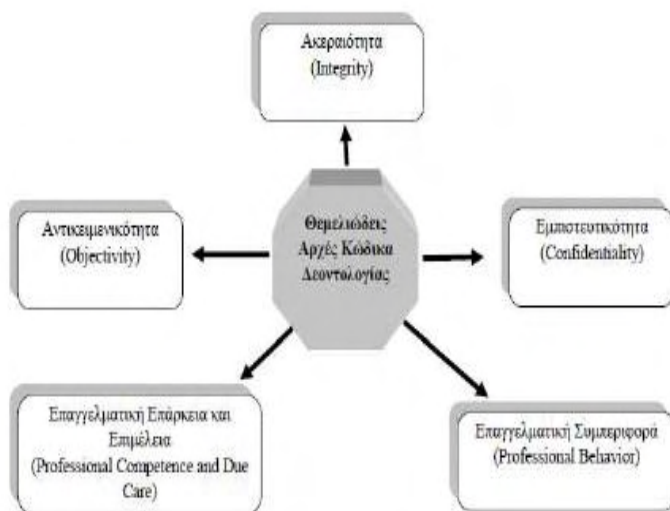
Ακεραιότητα
(Integrity)

Αντικειμενικότητα
(Objectivity)

Θεμελιώδεις
Αρχές Κώδικα
Δεοντολογίας

Εμπιστευτικότητα
(Confidentiality)

Επαγγελματική Επάρκεια και Επιμέλεια
(Professional Competence and Due Care)

Επαγγελματική Συμπεριφορά
(Professional Behavior)